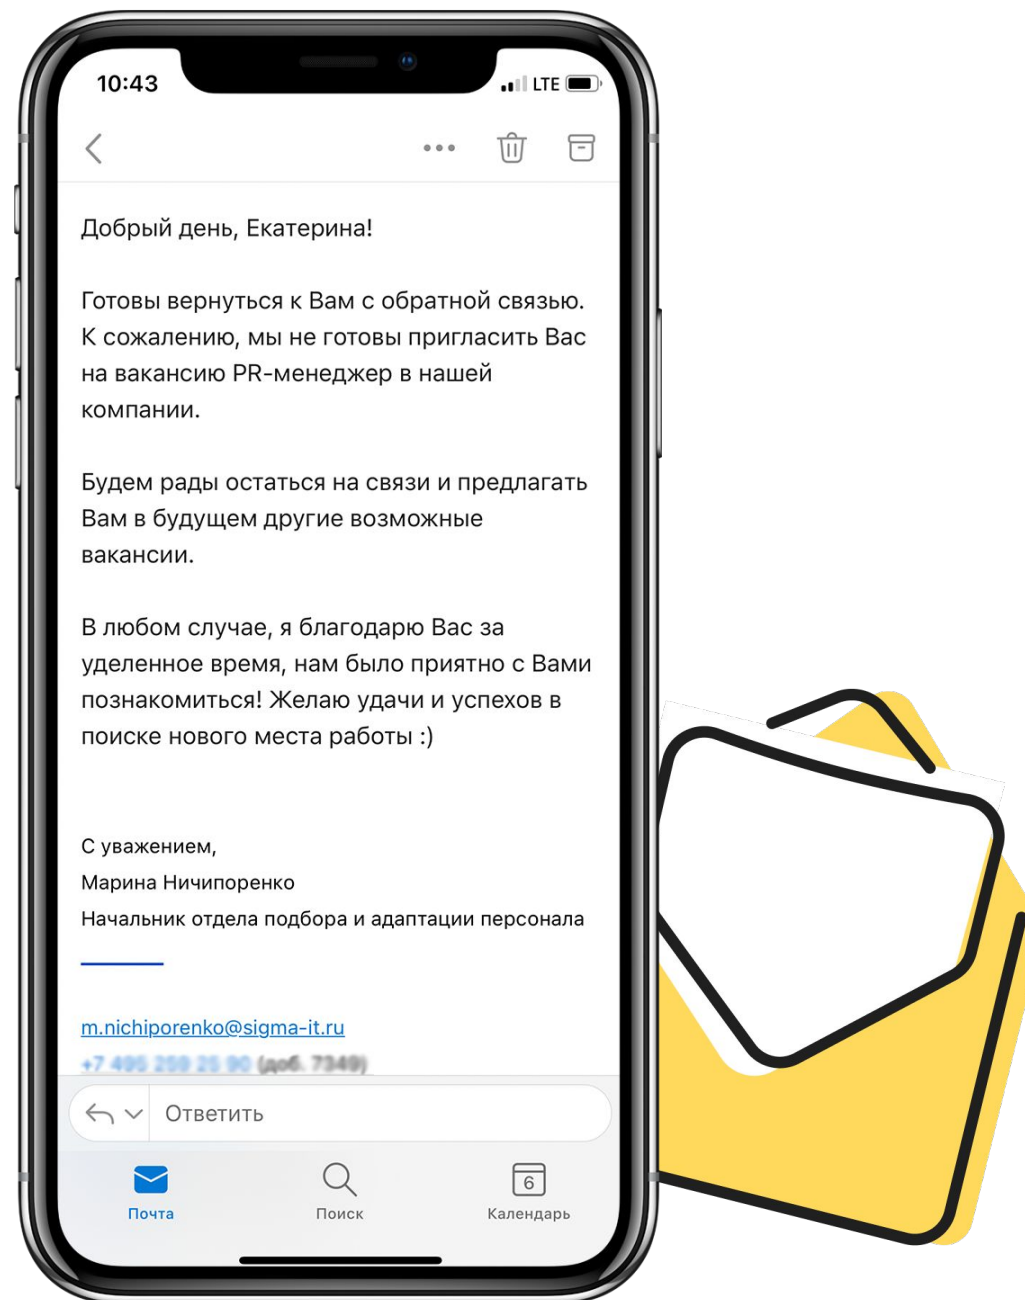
10:43
LTE

Добрый день, Екатерина!

Готовы вернуться к Вам с обратной связью. К сожалению, мы не готовы пригласить Вас на вакансию PR-менеджер в нашей компании.

Будем рады остаться на связи и предлагать Вам в будущем другие возможные вакансии.

В любом случае, я благодарю Вас за уделенное время, нам было приятно с Вами познакомиться! Желаю удачи и успехов в поиске нового места работы :)

С уважением,
Марина Ничипоренко
Начальник отдела подбора и адаптации персонала

m.nichiporenko@sigma-it.ru
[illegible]

Ответить

Почта
Поиск
6
Календарь